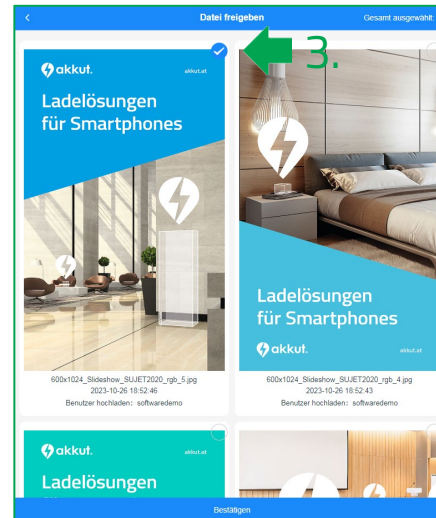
<

Datei freigeben

Gesamt ausgewählt

3.

akkut.

akkut.at

Ladelösungen für Smartphones

600x1024_Slideshow_SUJET2020_rgb_5.jpg
2023-10-26 18:52:46
Benutzer hochladen : softwaredemo

Ladelösungen für Smartphones

akkut.

akkut.at

600x1024_Slideshow_SUJET2020_rgb_4.jpg
2023-10-26 18:52:43
Benutzer hochladen : softwaredemo

akkut.

akkut.at

Ladelösungen

Bestätigen